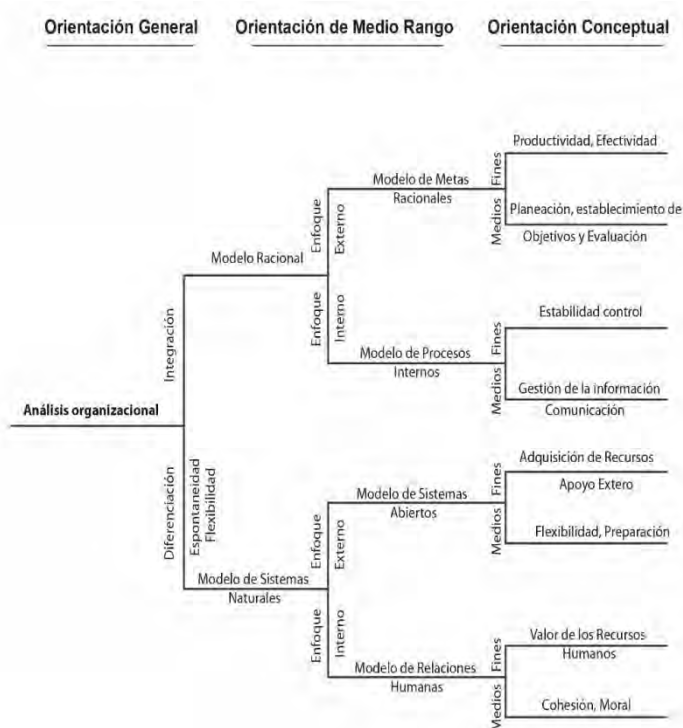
Orientación General Orientación de Medio Rango Orientación Conceptual

Análisis organizacional

Integración

Modelo Racional

Enfoque Externo

Modelo de Metas Racionales

Fines

Productividad, Efectividad

Medios

Planeación, establecimiento de Objetivos y Evaluación

Enfoque Interno

Modelo de Procesos Internos

Fines

Estabilidad control

Medios

Gestión de la información Comunicación

Diferenciación

Espontaneidad Flexibilidad

Modelo de Sistemas Naturales

Enfoque Externo

Modelo de Sistemas Abiertos

Fines

Adquisición de Recursos

Apoyo Extero

Medios

Flexibilidad, Preparación

Enfoque Interno

Modelo de Relaciones Humanas

Fines

Valor de los Recursos Humanos

Medios

Cohesión, Moral